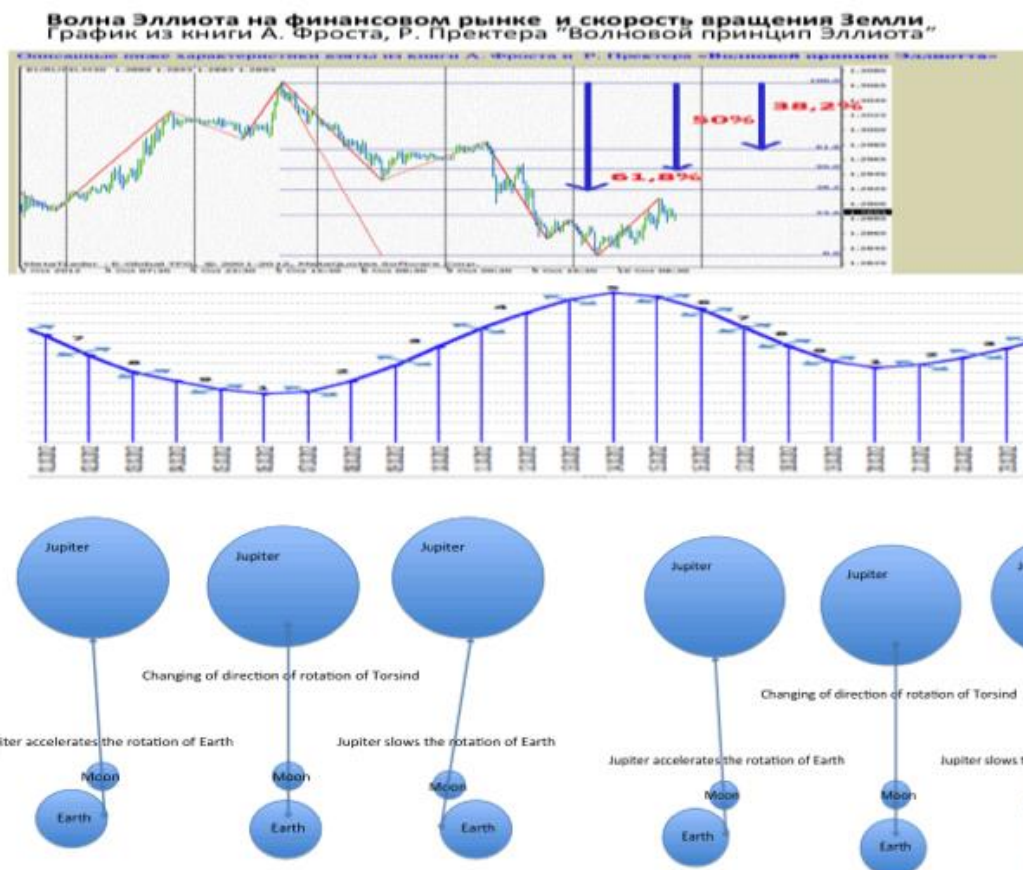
Волна Эллиота на финансовом рынке и скорость вращения Земли
График из книги А. Фроста, Р. Пректера "Волновой принцип Эллиота"

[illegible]

50%
38,2%
61,8%

Jupiter
Jupiter
Jupiter
Jupiter
Jupiter

Changing of direction of rotation of Torsind

iter accelerates the rotation of Earth

Jupiter slows the rotation of Earth

Moon
Moon
Moon
Earth
Earth
Earth

Changing of direction of rotation of Torsind

Jupiter accelerates the rotation of Earth

Jupiter slows t

Moon
Moon
Earth
Earth